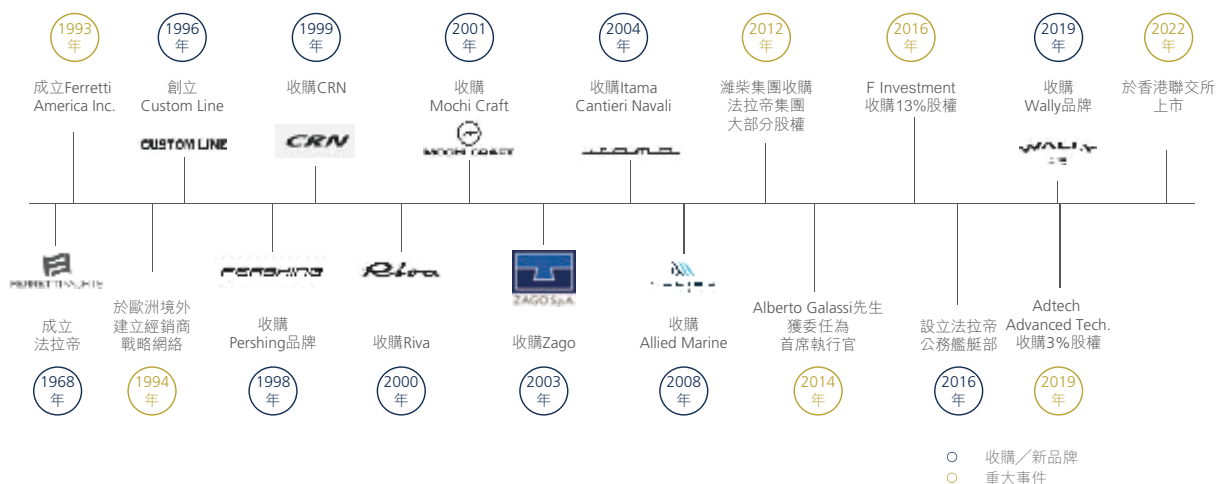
1993年
成立Ferretti America Inc.

1996年
創立 Custom Line
CUSTOM LINE

1999年
收購CRN
CRN

2001年
收購 Mochi Craft
MOCHI CRAFT

2004年
收購Itama Cantieri Navali

2012年
濰柴集團收購法拉帝集團大部分股權

2016年
F Investment 收購13%股權

2019年
收購 Wally品牌
WALLY

2022年
於香港聯交所上市

FERRETTI YACHTS
成立法拉帝
1968年

於歐洲境外建立經銷商戰略網絡
1994年

PERSHING
收購 Pershing品牌
1998年

Riva
收購Riva
2000年

ZAGO S.p.A.
收購Zago
2003年

收購 Allied Marine
2008年

Alberto Galassi先生獲委任為首席執行官
2014年

設立法拉帝公務艦艇部
2016年

Adtech Advanced Tech. 收購3%股權
2019年

收購／新品牌
重大事件